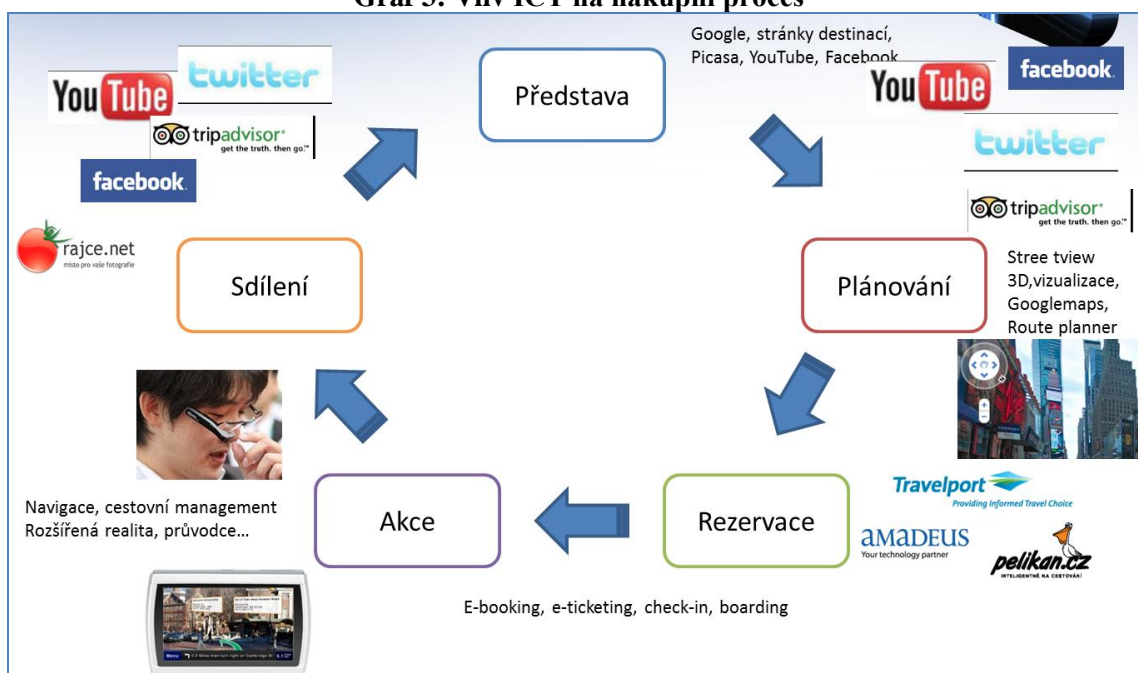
Graf 5: Vliv ICT na nákupní proces

YouTube
twitter
tripadvisor get the truth. then go.
facebook
rajce.net místo pro vaše fotografie

Představa

Google, stránky destinací, Picasa, YouTube, Facebook

facebook
YouTube
twitter
tripadvisor get the truth. then go.

Sdílení

Plánování

Stree tview 3D,vizualizace, Googlemaps, Route planner

Navigace, cestovní management
Rozšířená realita, průvodce…

Akce

Rezervace

Travelport Providing Informed Travel Choice
amadeus Your technology partner
pelikan.cz INTELIGENTNĚ NA CESTOVÁNÍ

E-booking, e-ticketing, check-in, boarding

Menu